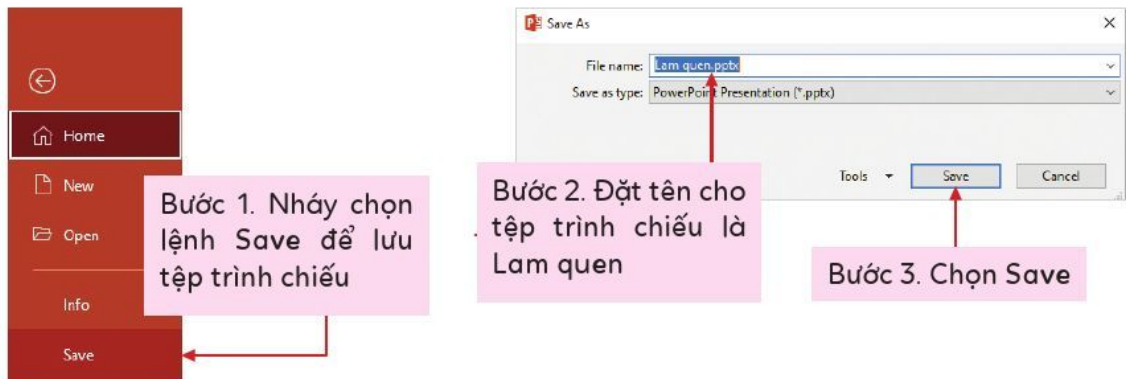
Home

New

Open

Info

Save

Bước 1. Nháy chọn lệnh Save để lưu tệp trình chiếu

Save As

File name: Lam quen.pptx

Save as type: PowerPoint Presentation (*.pptx)

Tools

Save

Cancel

Bước 2. Đặt tên cho tệp trình chiếu là Lam quen

Bước 3. Chọn Save